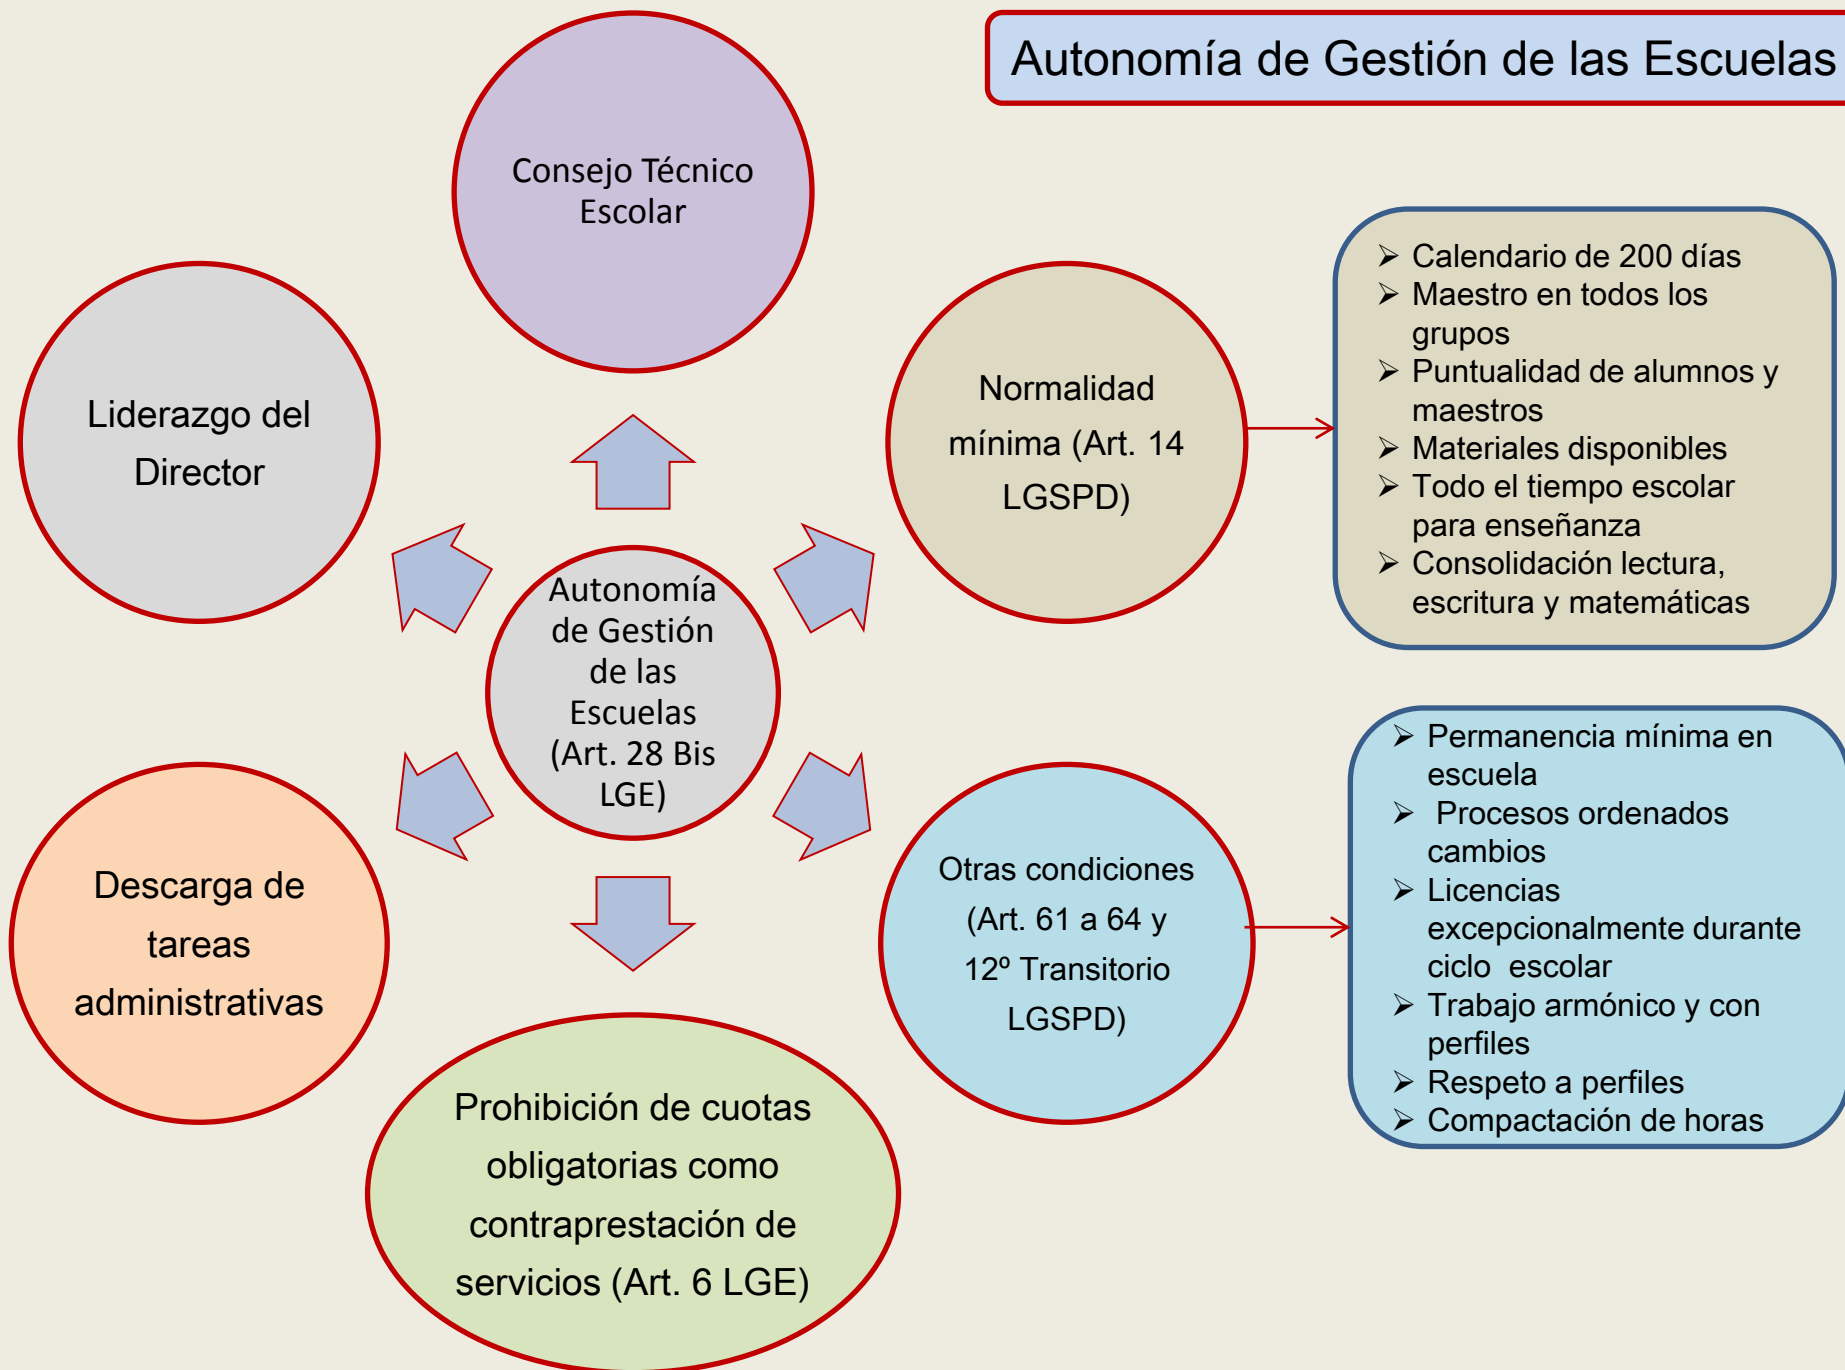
Autonomía de Gestión de las Escuelas

Consejo Técnico Escolar

Liderazgo del Director

Normalidad mínima (Art. 14 LGSPD)

- Calendario de 200 días
- Maestro en todos los grupos
- Puntualidad de alumnos y maestros
- Materiales disponibles
- Todo el tiempo escolar para enseñanza
- Consolidación lectura, escritura y matemáticas

Autonomía de Gestión de las Escuelas (Art. 28 Bis LGE)

- Permanencia mínima en escuela
- Procesos ordenados cambios
- Licencias excepcionalmente durante ciclo escolar
- Trabajo armónico y con perfiles
- Respeto a perfiles
- Compactación de horas

Descarga de tareas administrativas

Otras condiciones (Art. 61 a 64 y 12º Transitorio LGSPD)

Prohibición de cuotas obligatorias como contraprestación de servicios (Art. 6 LGE)